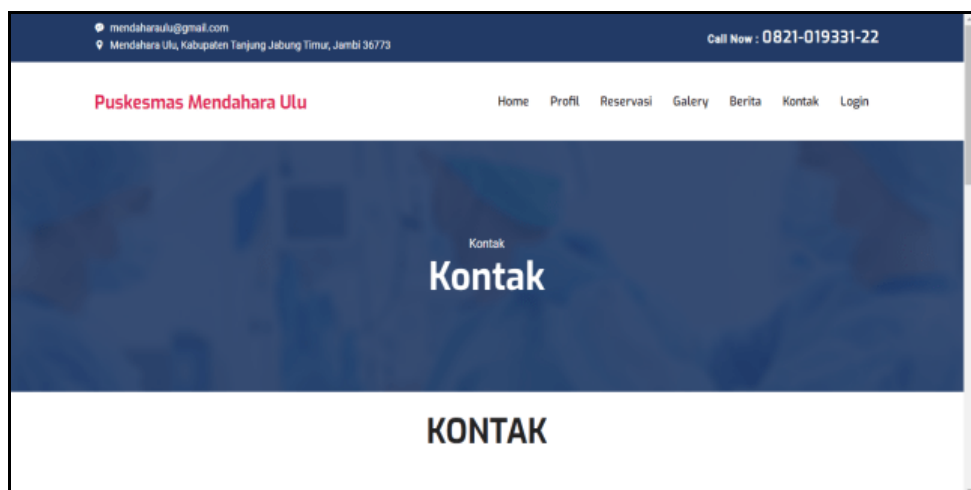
mendaharaulu@gmail.com
Mendahara Ulu, Kabupaten Tanjung Jabung Timur, Jambi 36773

Call Now : 0821-019331-22

Puskesmas Mendahara Ulu

Home Profil Reservasi Galery Berita Kontak Login

Kontak

Kontak

KONTAK